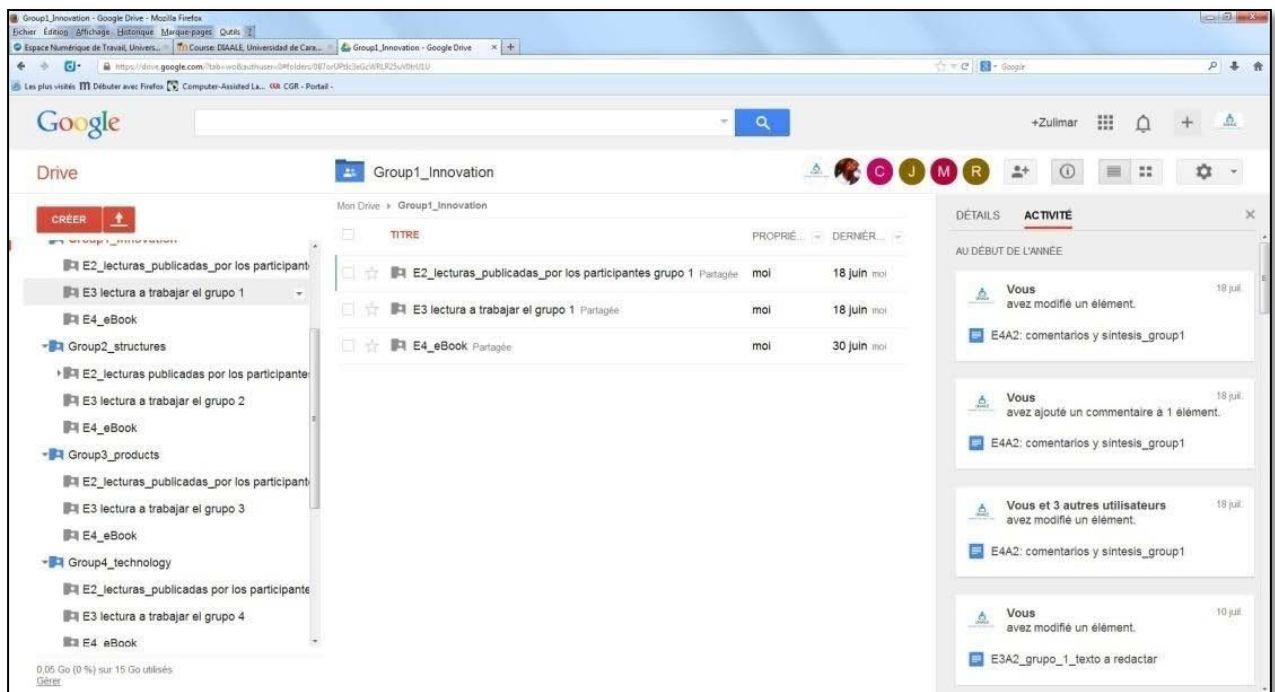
Group1_Innovation - Google Drive - Mozilla Firefox
Fichier Édition Affichage Historique Marque-pages Outils ?
Espace Numérique de Travail, Univers... Course: DIAALE, Universidad de Cara... Group1_Innovation - Google Drive
https://drive.google.com/?tab=wo&authuser=0#folders/0B7orUPdc3eGcWRLR25uV0lrU1U
Google
Les plus visités Débuter avec Firefox Computer-Assisted La... CGR - Portail -
Google
+Zulimar
Drive
Group1_Innovation
C J M R
CRÉER
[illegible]
E2_lecturas_publicadas_por los participant
E3 lectura a trabajar el grupo 1
E4_eBook
Group2_structures
E2_lecturas publicadas por los participante
E3 lectura a trabajar el grupo 2
E4_eBook
Group3_products
E2_lecturas_publicadas_por los participant
E3 lectura a trabajar el grupo 3
E4_eBook
Group4_technology
E2_lecturas_publicadas por los participante
E3 lectura a trabajar el grupo 4
E4_eBook
0,05 Go (0 %) sur 15 Go utilisés
Gérer
Mon Drive › Group1_Innovation

| TITRE | PROPRIÉ... | DERNIÈR... |
|---|---|---|
| E2_lecturas_publicadas_por los participantes grupo 1 Partagée | moi | 18 juin moi |
| E3 lectura a trabajar el grupo 1 Partagée | moi | 18 juin moi |
| E4_eBook Partagée | moi | 30 juin moi |

DÉTAILS ACTIVITÉ
AU DÉBUT DE L'ANNÉE
Vous 18 juil.
avez modifié un élément.
E4A2: comentarios y síntesis_group1
Vous 18 juil.
avez ajouté un commentaire à 1 élément.
E4A2: comentarios y síntesis_group1
Vous et 3 autres utilisateurs 18 juil.
avez modifié un élément.
E4A2: comentarios y síntesis_group1
Vous 10 juil.
avez modifié un élément.
E3A2_grupo_1_texto a redactar